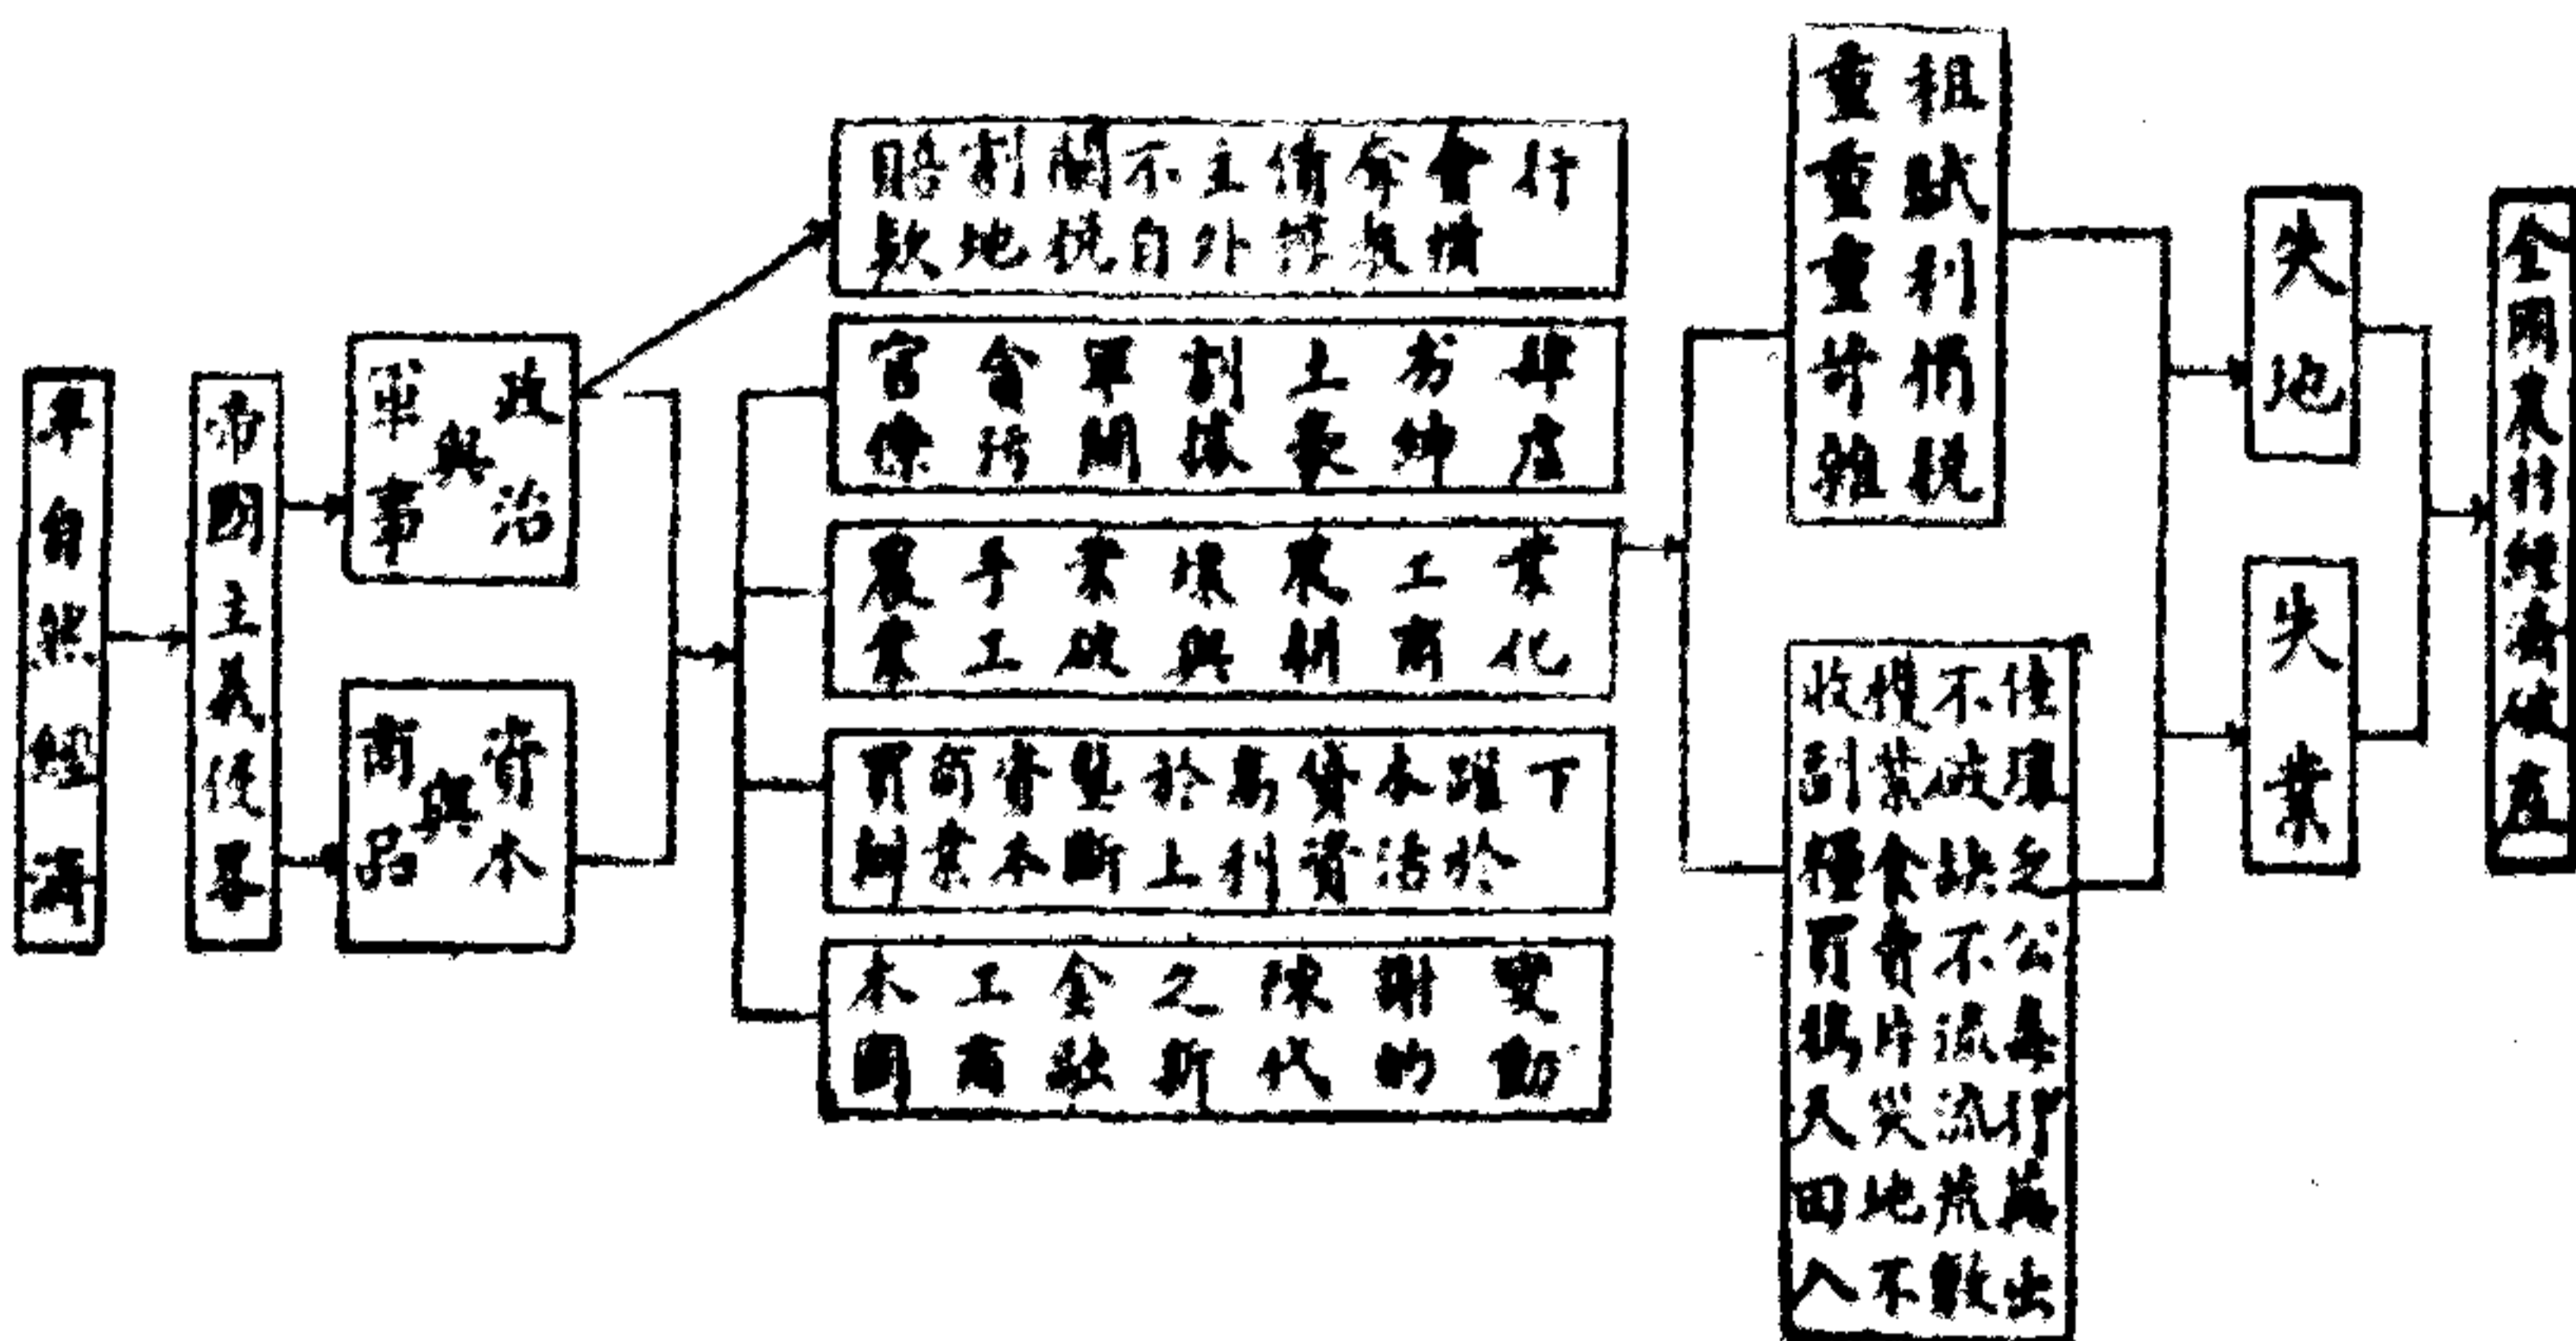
半自然經濟

帝國主義侵略

政治與軍事

資本與商品

賠款
割地
關稅不自主
債外
奪權
會積
付

官僚
會污
軍閥
割據
土豪
劣紳
苛捐

農業
手工業
破產
農村
與耕
工商
業化

買辦
商業
資本
壟斷
於上
商利
資本
活躍
下於

本國工商
企業
之新
陳代
謝的
變動

租賦重重
重利
捐稅
苛雜

收穫不佳
副業破壞
糧食缺乏
買賣不公
鴉片流毒
天災流行
田地荒蕪
入不敷出

失地

失業

全國農村經濟破產